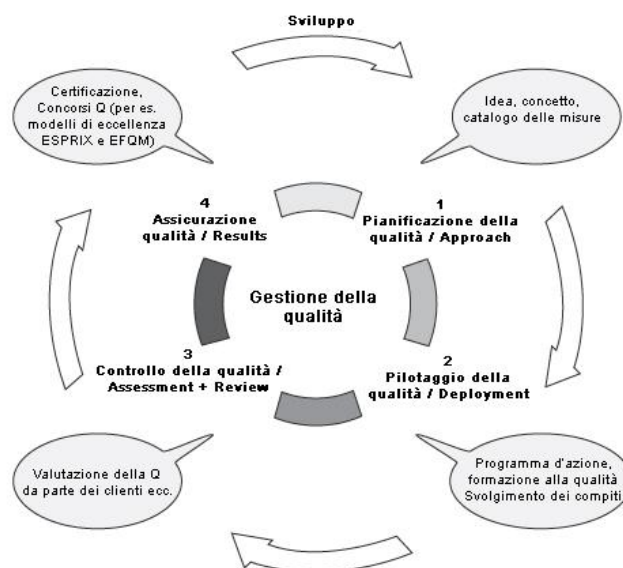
Sviluppo

Certificazione, Concorsi Q (per es. modelli di eccellenza ESPRIX e EFQM)

Idea, concetto, catalogo delle misure

4
Assicurazione qualità / Results

1
Pianificazione della qualità / Approach

Gestione della qualità

3
Controllo della qualità / Assessment + Review

2
Pilotaggio della qualità / Deployment

Valutazione della Q da parte dei clienti ecc.

Programma d'azione, formazione alla qualità Svolgimento dei compiti

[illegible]